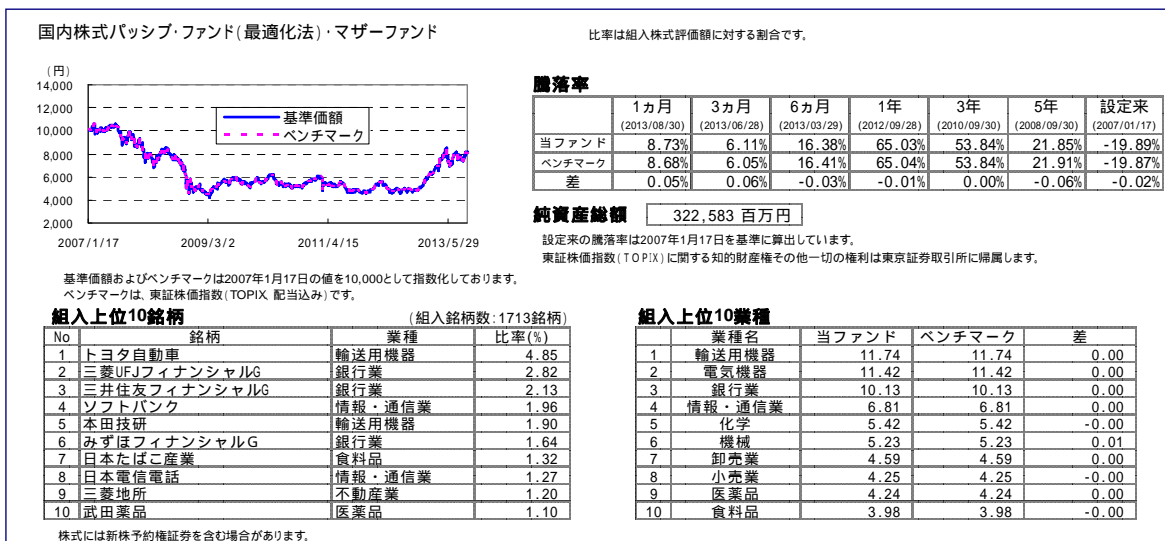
国内株式パッシブ・ファンド(最適化法)・マザーファンド

比率は組入株式評価額に対する割合です。

(円)
14,000
12,000
10,000
8,000
6,000
4,000
2,000
2007/1/17 2009/3/2 2011/4/15 2013/5/29

基準価額
ベンチマーク

騰落率

| | 1ヵ月 (2013/08/30) | 3ヵ月 (2013/06/28) | 6ヵ月 (2013/03/29) | 1年 (2012/09/28) | 3年 (2010/09/30) | 5年 (2008/09/30) | 設定来 (2007/01/17) |
|---|---|---|---|---|---|---|---|
| 当ファンド | 8.73% | 6.11% | 16.38% | 65.03% | 53.84% | 21.85% | -19.89% |
| ベンチマーク | 8.68% | 6.05% | 16.41% | 65.04% | 53.84% | 21.91% | -19.87% |
| 差 | 0.05% | 0.06% | -0.03% | -0.01% | 0.00% | -0.06% | -0.02% |

純資産総額 322,583 百万円

設定来の騰落率は2007年1月17日を基準に算出しています。
東証株価指数(TOPIX)に関する知的財産権その他一切の権利は東京証券取引所に帰属します。

基準価額およびベンチマークは2007年1月17日の値を10,000として指数化しております。
ベンチマークは、東証株価指数(TOPIX 配当込み)です。

組入上位10銘柄 (組入銘柄数:1713銘柄)

| No | 銘柄 | 業種 | 比率(%) |
|---|---|---|---|
| 1 | トヨタ自動車 | 輸送用機器 | 4.85 |
| 2 | 三菱UFJフィナンシャルG | 銀行業 | 2.82 |
| 3 | 三井住友フィナンシャルG | 銀行業 | 2.13 |
| 4 | ソフトバンク | 情報・通信業 | 1.96 |
| 5 | 本田技研 | 輸送用機器 | 1.90 |
| 6 | みずほフィナンシャルG | 銀行業 | 1.64 |
| 7 | 日本たばこ産業 | 食料品 | 1.32 |
| 8 | 日本電信電話 | 情報・通信業 | 1.27 |
| 9 | 三菱地所 | 不動産業 | 1.20 |
| 10 | 武田薬品 | 医薬品 | 1.10 |

組入上位10業種

| | 業種名 | 当ファンド | ベンチマーク | 差 |
|---|---|---|---|---|
| 1 | 輸送用機器 | 11.74 | 11.74 | 0.00 |
| 2 | 電気機器 | 11.42 | 11.42 | 0.00 |
| 3 | 銀行業 | 10.13 | 10.13 | 0.00 |
| 4 | 情報・通信業 | 6.81 | 6.81 | 0.00 |
| 5 | 化学 | 5.42 | 5.42 | -0.00 |
| 6 | 機械 | 5.23 | 5.23 | 0.01 |
| 7 | 卸売業 | 4.59 | 4.59 | 0.00 |
| 8 | 小売業 | 4.25 | 4.25 | -0.00 |
| 9 | 医薬品 | 4.24 | 4.24 | 0.00 |
| 10 | 食料品 | 3.98 | 3.98 | -0.00 |

株式には新株予約権証券を含む場合があります。